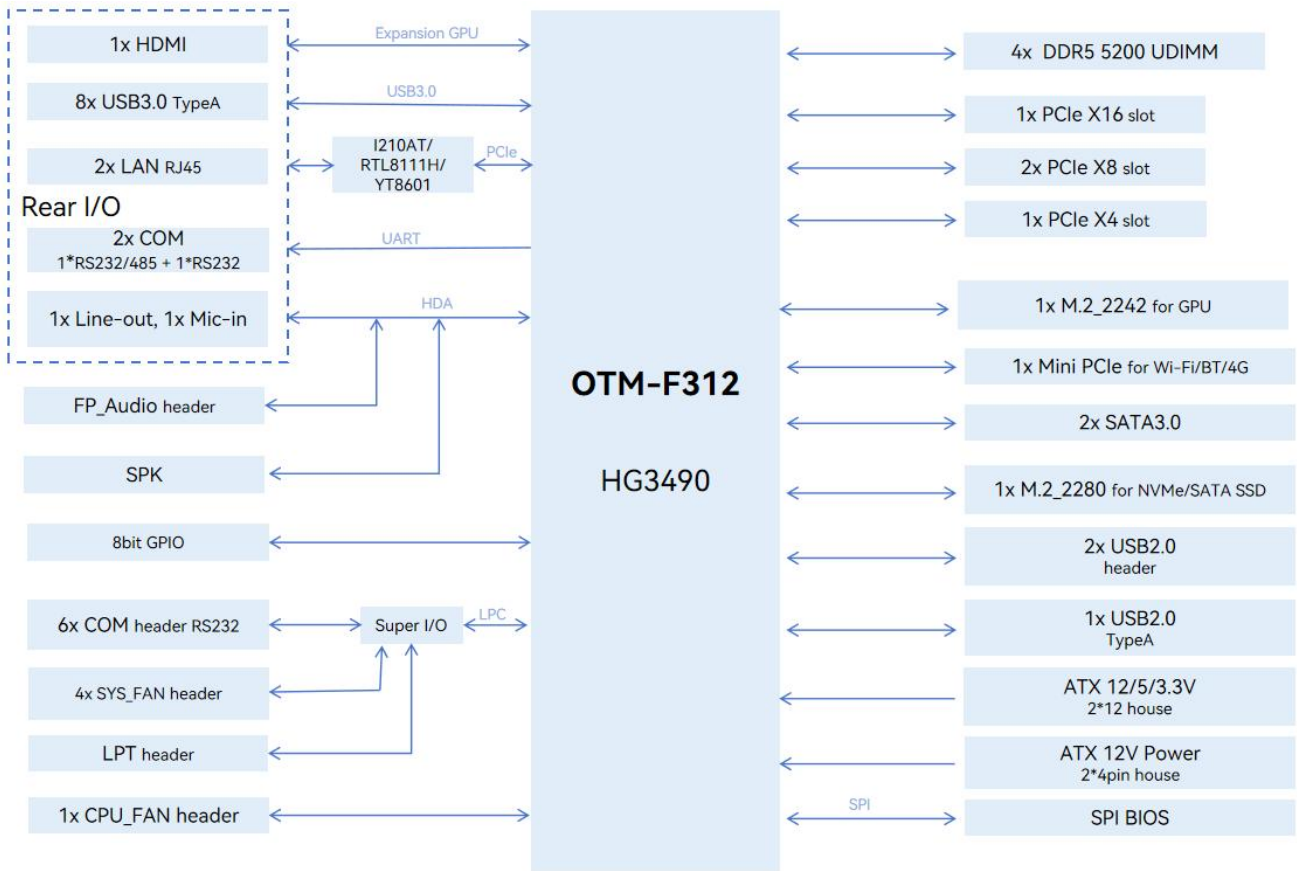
1x HDMI

8x USB3.0 TypeA

2x LAN RJ45

Rear I/O

2x COM
1*RS232/485 + 1*RS232

1x Line-out, 1x Mic-in

FP_Audio header

SPK

8bit GPIO

6x COM header RS232

4x SYS_FAN header

LPT header

1x CPU_FAN header

Expansion GPU

USB3.0

I210AT/
RTL8111H/
YT8601

PCIe

UART

HDA

Super I/O

LPC

OTM-F312

HG3490

4x DDR5 5200 UDIMM

1x PCIe X16 slot

2x PCIe X8 slot

1x PCIe X4 slot

1x M.2_2242 for GPU

1x Mini PCIe for Wi-Fi/BT/4G

2x SATA3.0

1x M.2_2280 for NVMe/SATA SSD

2x USB2.0
header

1x USB2.0
TypeA

ATX 12/5/3.3V
2*12 house

ATX 12V Power
2*4pin house

SPI

SPI BIOS